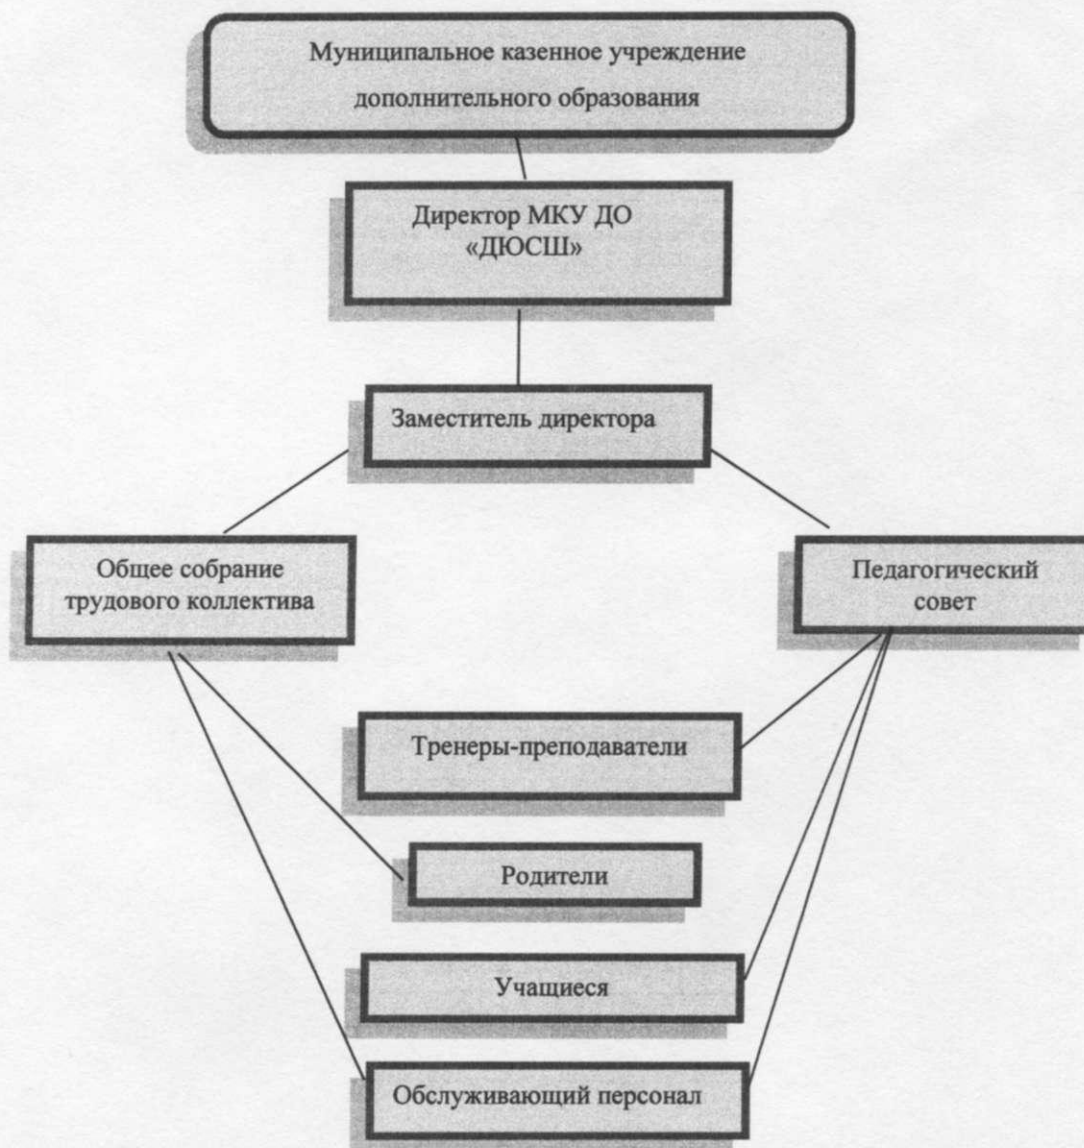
Муниципальное казенное учреждение дополнительного образования

Директор МКУ ДО «ДЮСШ»

Заместитель директора

Общее собрание трудового коллектива

Педагогический совет

Тренеры-преподаватели

Родители

Учащиеся

Обслуживающий персонал